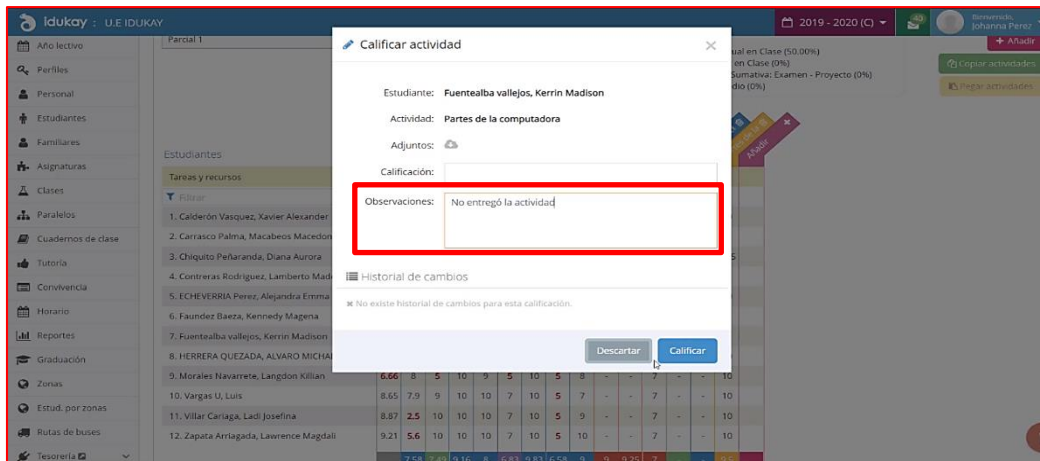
idukay : U.E IDUKAY

2019 - 2020 (C)

Bienvenido, Johanna Perez

Año lectivo
Perfiles
Personal
Estudiantes
Familiares
Asignaturas
Clases
Paralelos
Cuadernos de clase
Tutoría
Convivencia
Horario
Reportes
Graduación
Zonas
Estud. por zonas
Rutas de buses
Tesorería

Parcial 1

ual en Clase (50.00%)
en Clase (0%)
Sumativa: Examen - Proyecto (0%)
dio (0%)

+ Añadir
Copiar actividades
Pegar actividades

Estudiantes
Tareas y recursos
Filtrar
1. Calderón Vasquez, Xavier Alexander
2. Carrasco Palma, Macabeos Macedon
3. Chiquito Peñaranda, Diana Aurora
4. Contreras Rodriguez, Lamberto Mad
5. ECHEVERRIA Perez, Alejandra Emma
6. Faundez Baeza, Kennedy Magena
7. Fuentealba vallejos, Kerrin Madison
8. HERRERA QUEZADA, ALVARO MICHA
9. Morales Navarrete, Langdon Killian
10. Vargas U, Luis
11. Villar Cariaga, Ladi Josefina
12. Zapata Arriagada, Lawrence Magdali

| 6.66 | 8 | 5 | 10 | 9 | 5 | 10 | 5 | 8 | - | - | 7 | - | - | 10 |
|---|---|---|---|---|---|---|---|---|---|---|---|---|---|---|
| 8.65 | 7.9 | 9 | 10 | 10 | 7 | 10 | 5 | 7 | - | - | 7 | - | - | 10 |
| 8.87 | 2.5 | 10 | 10 | 10 | 7 | 10 | 5 | 9 | - | - | 7 | - | - | 10 |
| 9.21 | 5.6 | 10 | 10 | 10 | 7 | 10 | 5 | 10 | - | - | 7 | - | - | 10 |

Calificar actividad

Estudiante: Fuentealba vallejos, Kerrin Madison
Actividad: Partes de la computadora
Adjuntos:
Calificación:
Observaciones: No entregó la actividad

Historial de cambios
No existe historial de cambios para esta calificación.

Descartar
Calificar